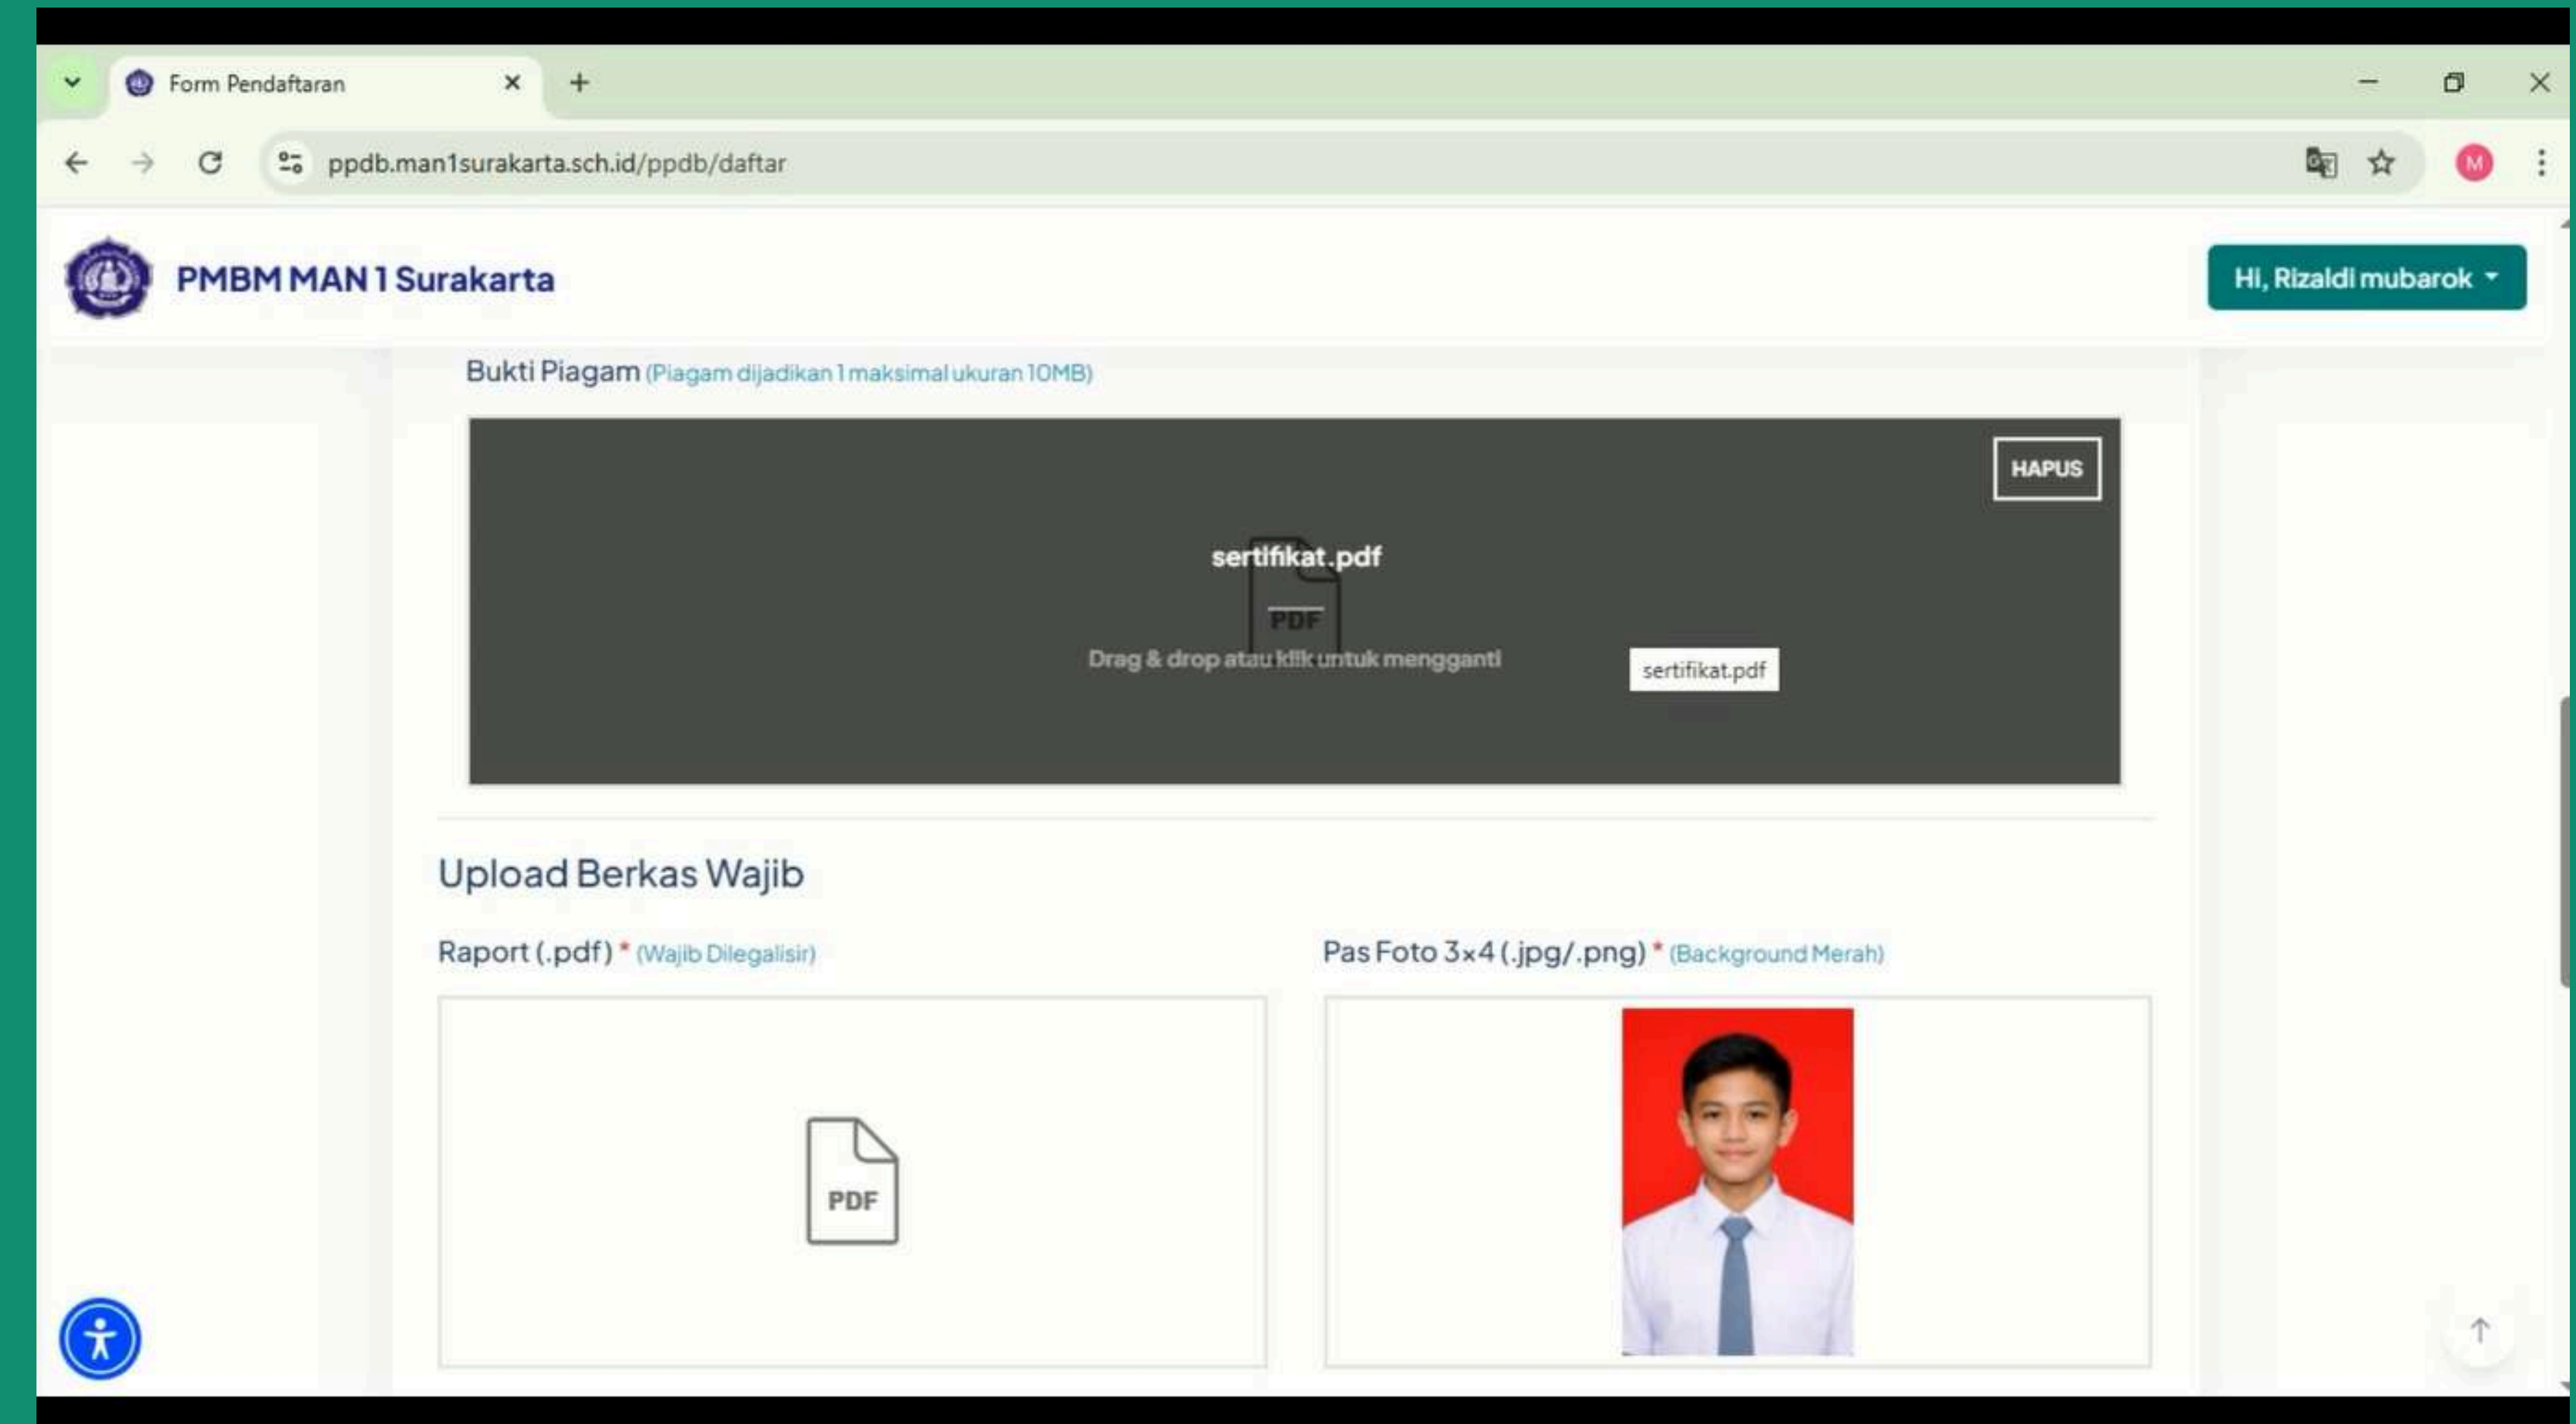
Form Pendaftaran

ppdb.man1surakarta.sch.id/ppdb/daftar

M

PMBM MAN 1 Surakarta

Hi, Rizaldi mubarok

Bukti Piagam (Piagam dijadikan 1 maksimal ukuran 10MB)

HAPUS

sertifikat.pdf

PDF

Drag & drop atau klik untuk mengganti

sertifikat.pdf

Upload Berkas Wajib

Raport (.pdf) * (Wajib Dilegalisir)

PDF

Pas Foto 3x4 (.jpg/.png) * (Background Merah)